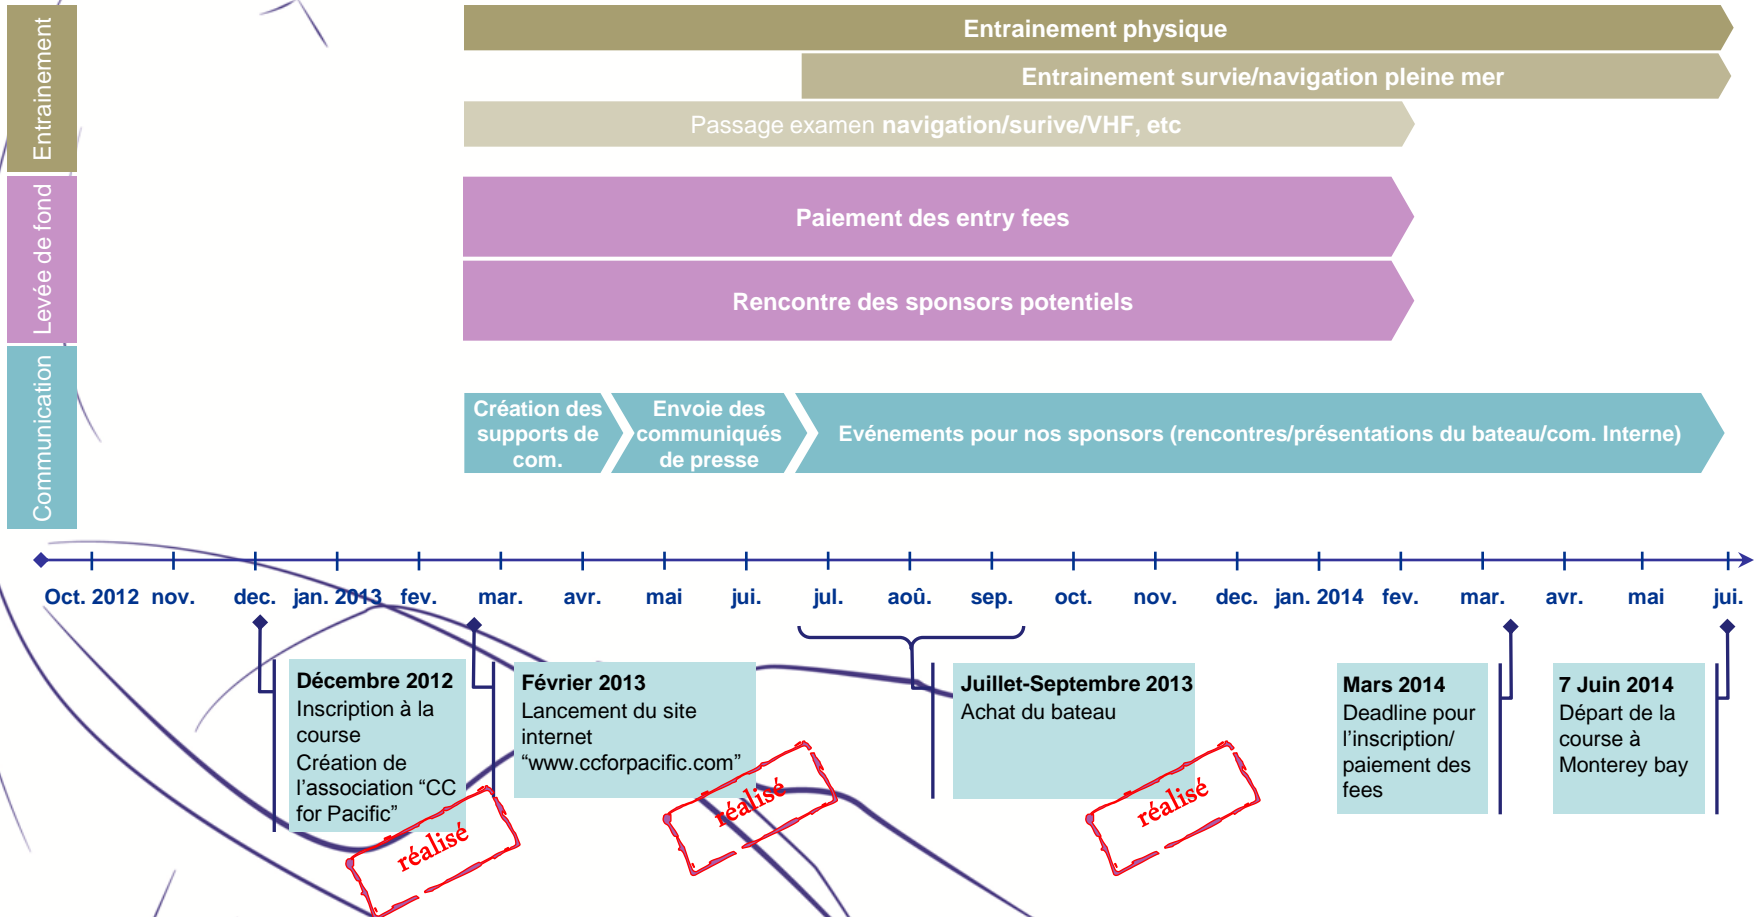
Entrainement

Levée de fond

Communication

Entrainement physique

Entrainement survie/navigation pleine mer

Passage examen navigation/surive/VHF, etc

Paiement des entry fees

Rencontre des sponsors potentiels

Création des supports de com.

Envoie des communiqués de presse

Evénements pour nos sponsors (rencontres/présentations du bateau/com. Interne)

Oct. 2012 nov. dec. jan. 2013 fev. mar. avr. mai jui. jul. aoû. sep. oct. nov. dec. jan. 2014 fev. mar. avr. mai jui.

Décembre 2012
Inscription à la course
Création de l'association "CC for Pacific"

réalisé

Février 2013
Lancement du site internet
"www.ccforpacific.com"

réalisé

Juillet-Septembre 2013
Achat du bateau

réalisé

Mars 2014
Deadline pour l'inscription/ paiement des fees

7 Juin 2014
Départ de la course à Monterey bay